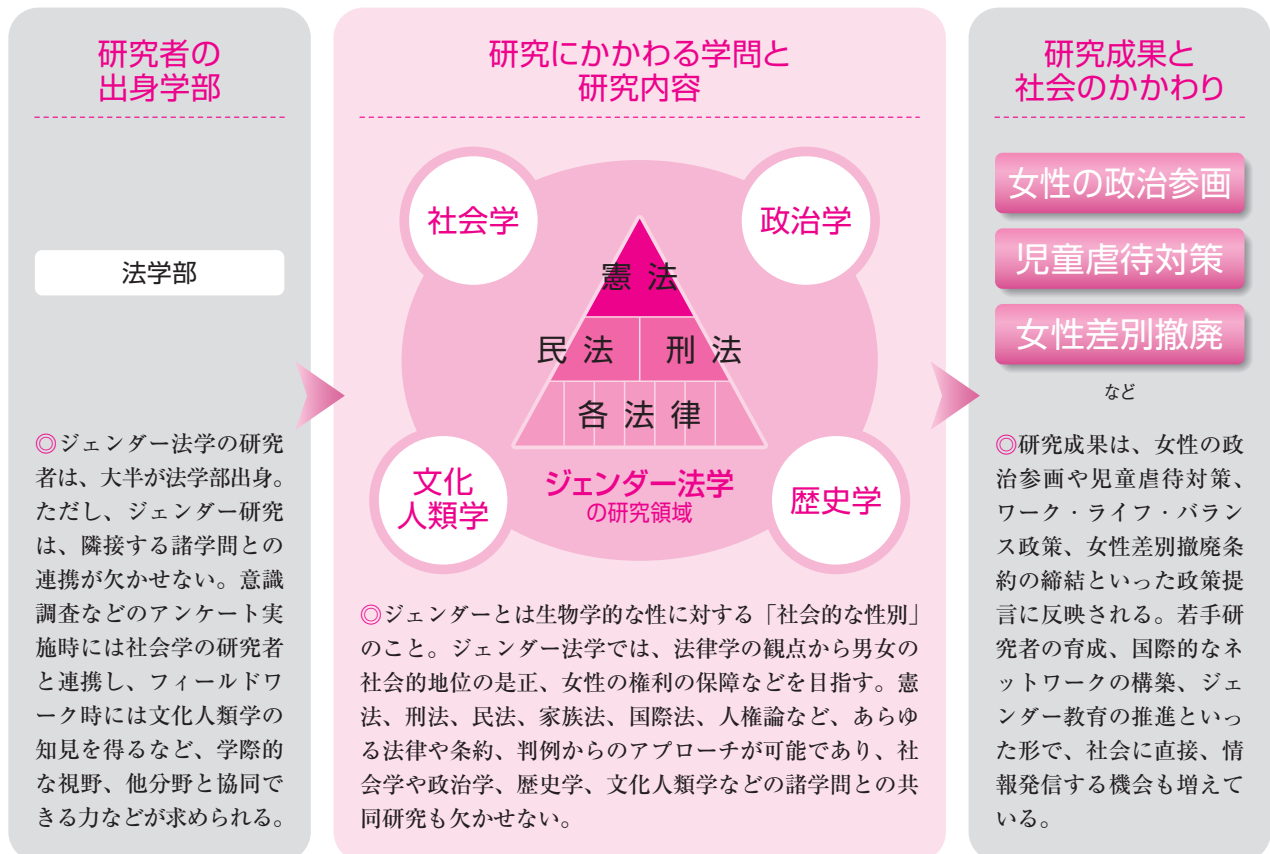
研究者の出身学部

法学部

◎ジェンダー法学の研究者は、大半が法学部出身。ただし、ジェンダー研究は、隣接する諸学問との連携が欠かせない。意識調査などのアンケート実施時には社会学の研究者と連携し、フィールドワーク時には文化人類学の知見を得るなど、学際的な視野、他分野と協同できる力などが求められる。

研究にかかわる学問と研究内容

社会学

政治学

憲法

民法　刑法

各法律

文化人類学

ジェンダー法学の研究領域

歴史学

◎ジェンダーとは生物学的な性に対する「社会的な性別」のこと。ジェンダー法学では、法律学の観点から男女の社会的地位の是正、女性の権利の保障などを目指す。憲法、刑法、民法、家族法、国際法、人権論など、あらゆる法律や条約、判例からのアプローチが可能であり、社会学や政治学、歴史学、文化人類学などの諸学問との共同研究も欠かせない。

研究成果と社会のかかわり

女性の政治参画

児童虐待対策

女性差別撤廃

など

◎研究成果は、女性の政治参画や児童虐待対策、ワーク・ライフ・バランス政策、女性差別撤廃条約の締結といった政策提言に反映される。若手研究者の育成、国際的なネットワークの構築、ジェンダー教育の推進といった形で、社会に直接、情報発信する機会も増えている。